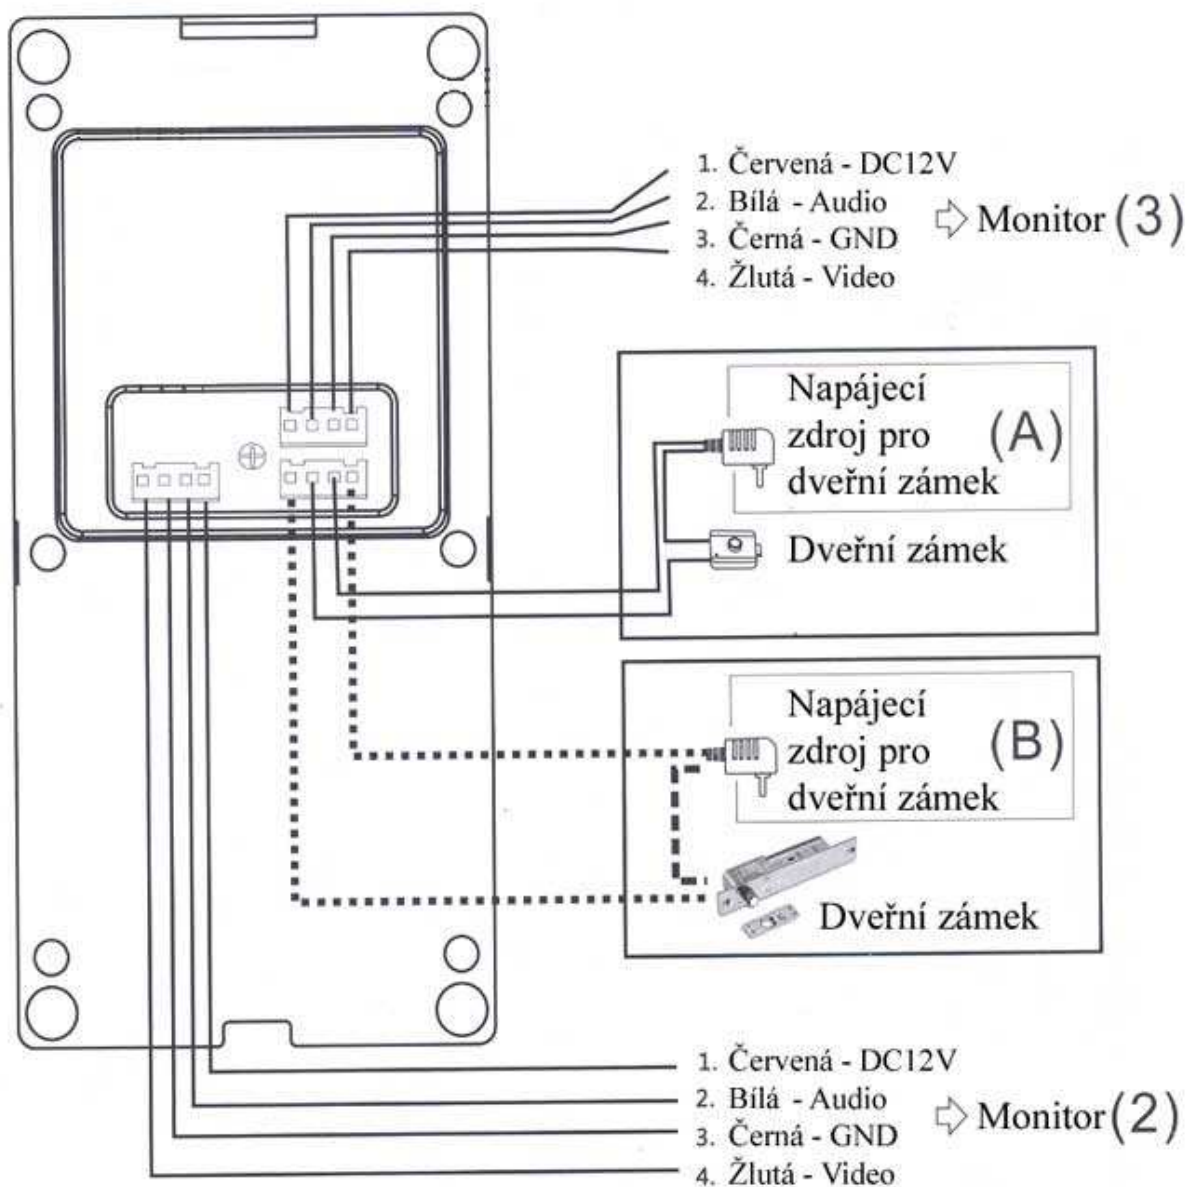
1. Červená - DC12V
2. Bílá - Audio
3. Černá - GND
4. Žlutá - Video

Monitor (3)

Napájecí zdroj pro dveřní zámek

(A)

Dveřní zámek

Napájecí zdroj pro dveřní zámek

(B)

Dveřní zámek

1. Červená - DC12V
2. Bílá - Audio
3. Černá - GND
4. Žlutá - Video

Monitor (2)